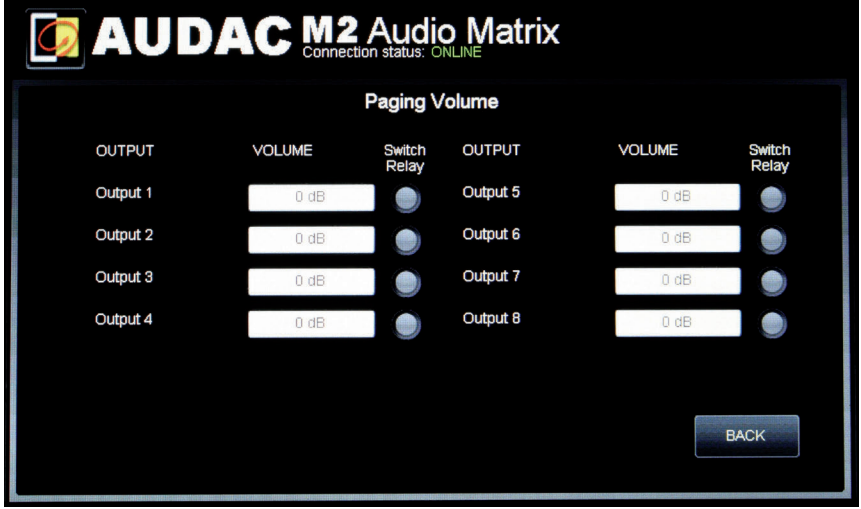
AUDAC M2 Audio Matrix
Connection status: ONLINE

Paging Volume

| OUTPUT | VOLUME | Switch Relay | OUTPUT | VOLUME | Switch Relay |
|---|---|---|---|---|---|
| Output 1 | 0 dB | | Output 5 | 0 dB | |
| Output 2 | 0 dB | | Output 6 | 0 dB | |
| Output 3 | 0 dB | | Output 7 | 0 dB | |
| Output 4 | 0 dB | | Output 8 | 0 dB | |

BACK